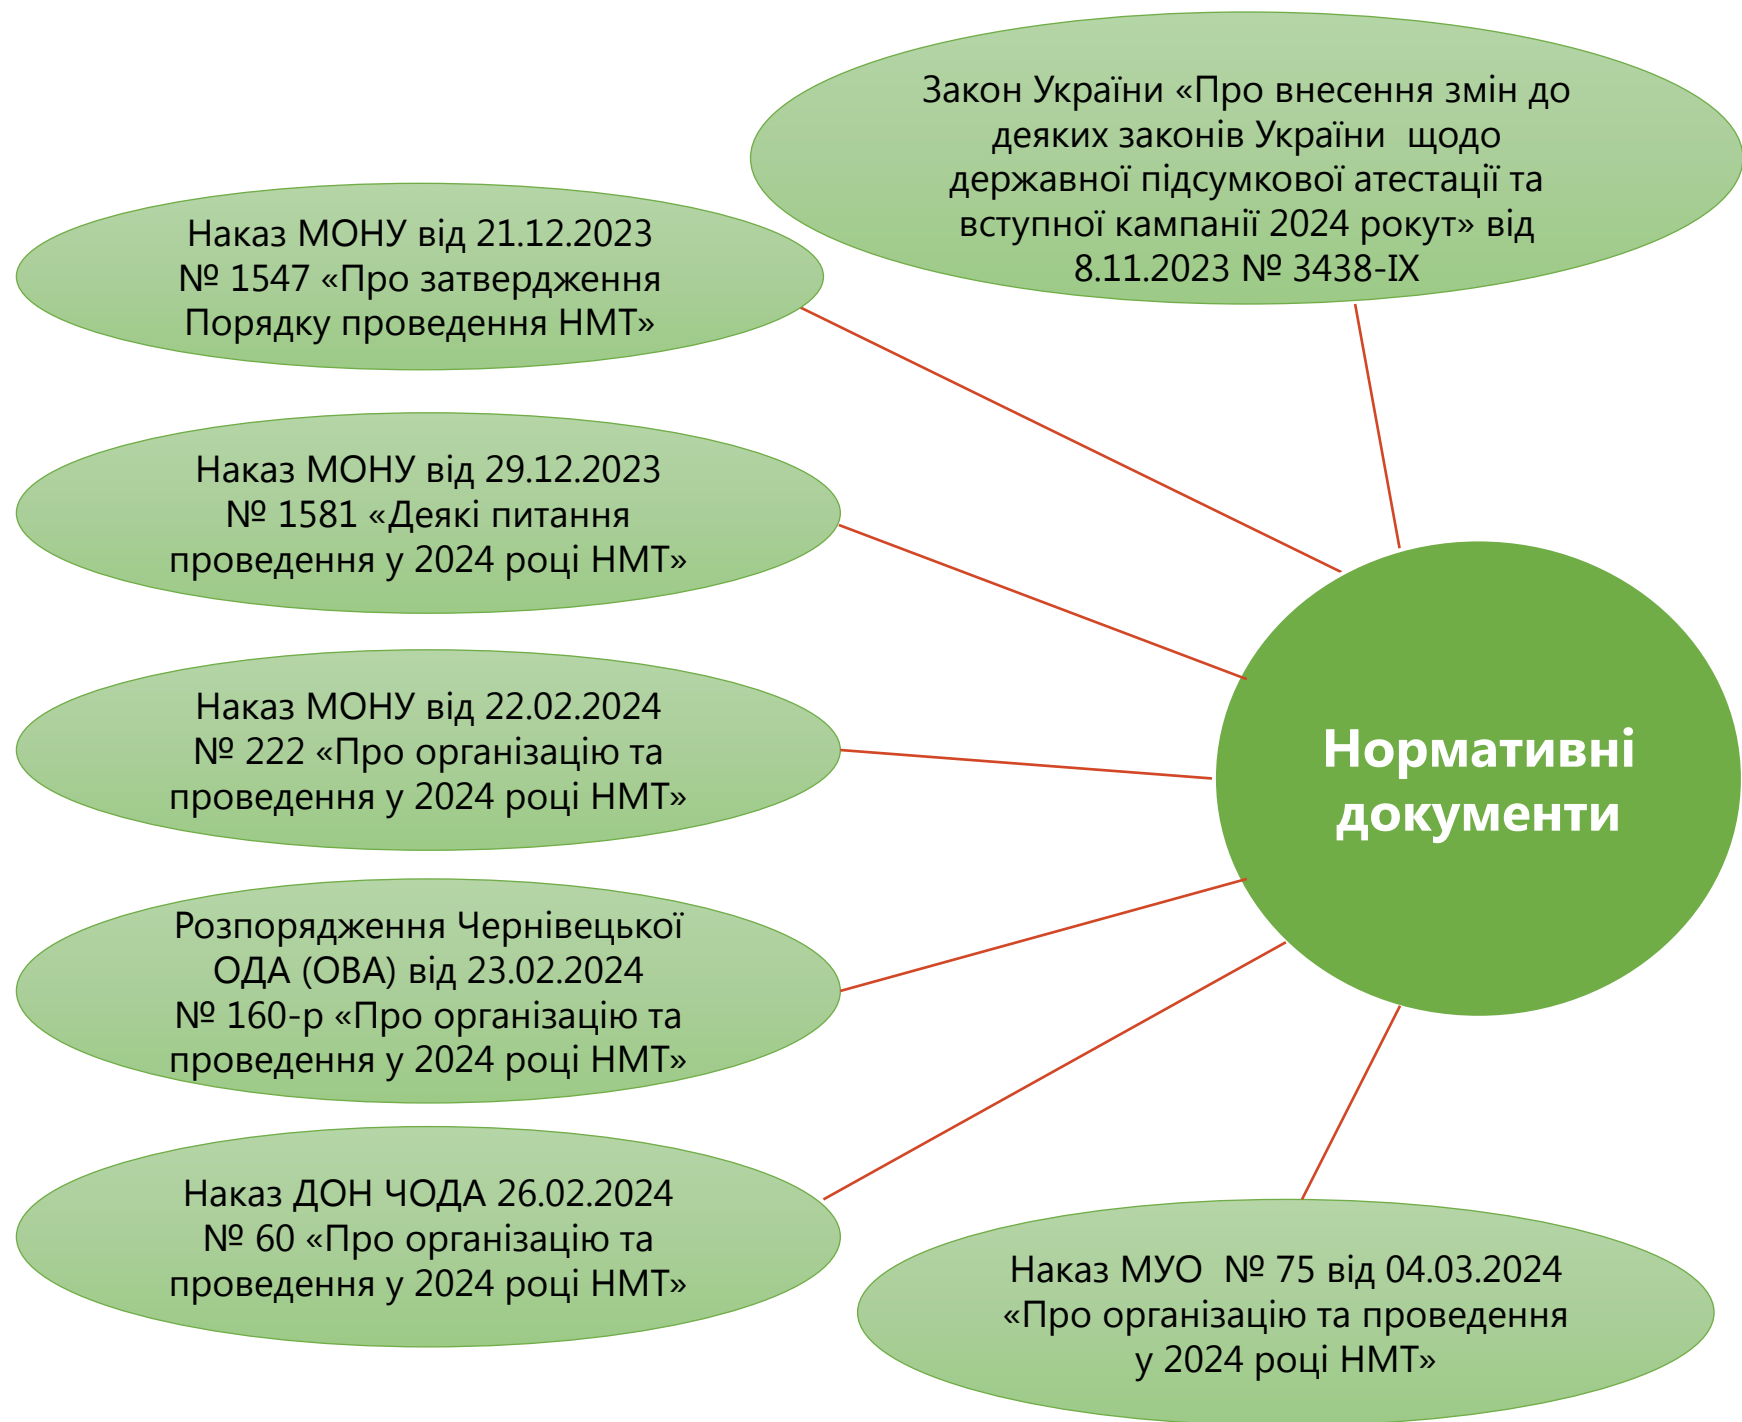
Закон України «Про внесення змін до деяких законів України щодо державної підсумкової атестації та вступної кампанії 2024 рокут» від 8.11.2023 № 3438-IX

Наказ МОНУ від 21.12.2023 № 1547 «Про затвердження Порядку проведення НМТ»

Наказ МОНУ від 29.12.2023 № 1581 «Деякі питання проведення у 2024 році НМТ»

Наказ МОНУ від 22.02.2024 № 222 «Про організацію та проведення у 2024 році НМТ»

Нормативні документи

Розпорядження Чернівецької ОДА (ОВА) від 23.02.2024 № 160-р «Про організацію та проведення у 2024 році НМТ»

Наказ ДОН ЧОДА 26.02.2024 № 60 «Про організацію та проведення у 2024 році НМТ»

Наказ МУО № 75 від 04.03.2024 «Про організацію та проведення у 2024 році НМТ»